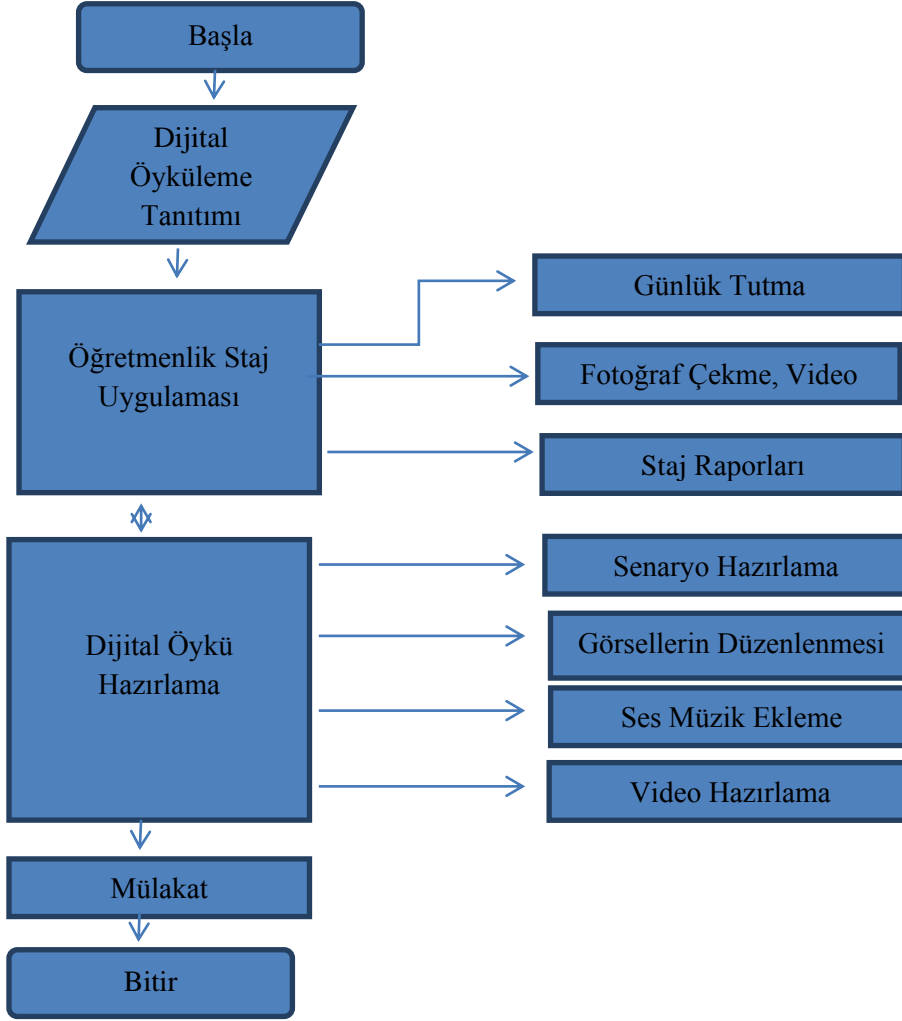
Başla

Dijital Öyküleme Tanıtımı

Öğretmenlik Staj Uygulaması

Günlük Tutma

Fotoğraf Çekme, Video

Staj Raporları

Dijital Öykü Hazırlama

Senaryo Hazırlama

Görsellerin Düzenlenmesi

Ses Müzik Ekleme

Video Hazırlama

Mülakat

Bitir